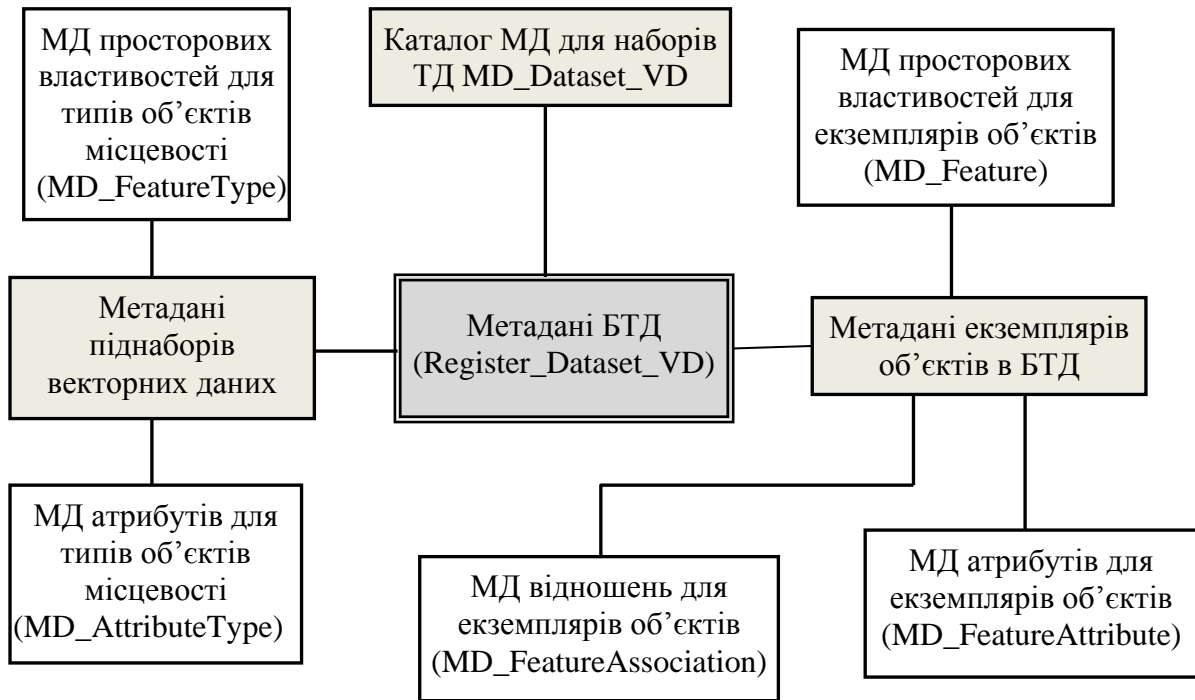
МД просторових властивостей для типів об’єктів місцевості (MD_FeatureType)

Каталог МД для наборів ТД MD_Dataset_VD

МД просторових властивостей для екземплярів об’єктів (MD_Feature)

Метадані піднаборів векторних даних

Метадані БТД (Register_Dataset_VD)

Метадані екземплярів об’єктів в БТД

МД атрибутів для типів об’єктів місцевості (MD_AttributeType)

МД відношень для екземплярів об’єктів (MD_FeatureAssociation)

МД атрибутів для екземплярів об’єктів (MD_FeatureAttribute)